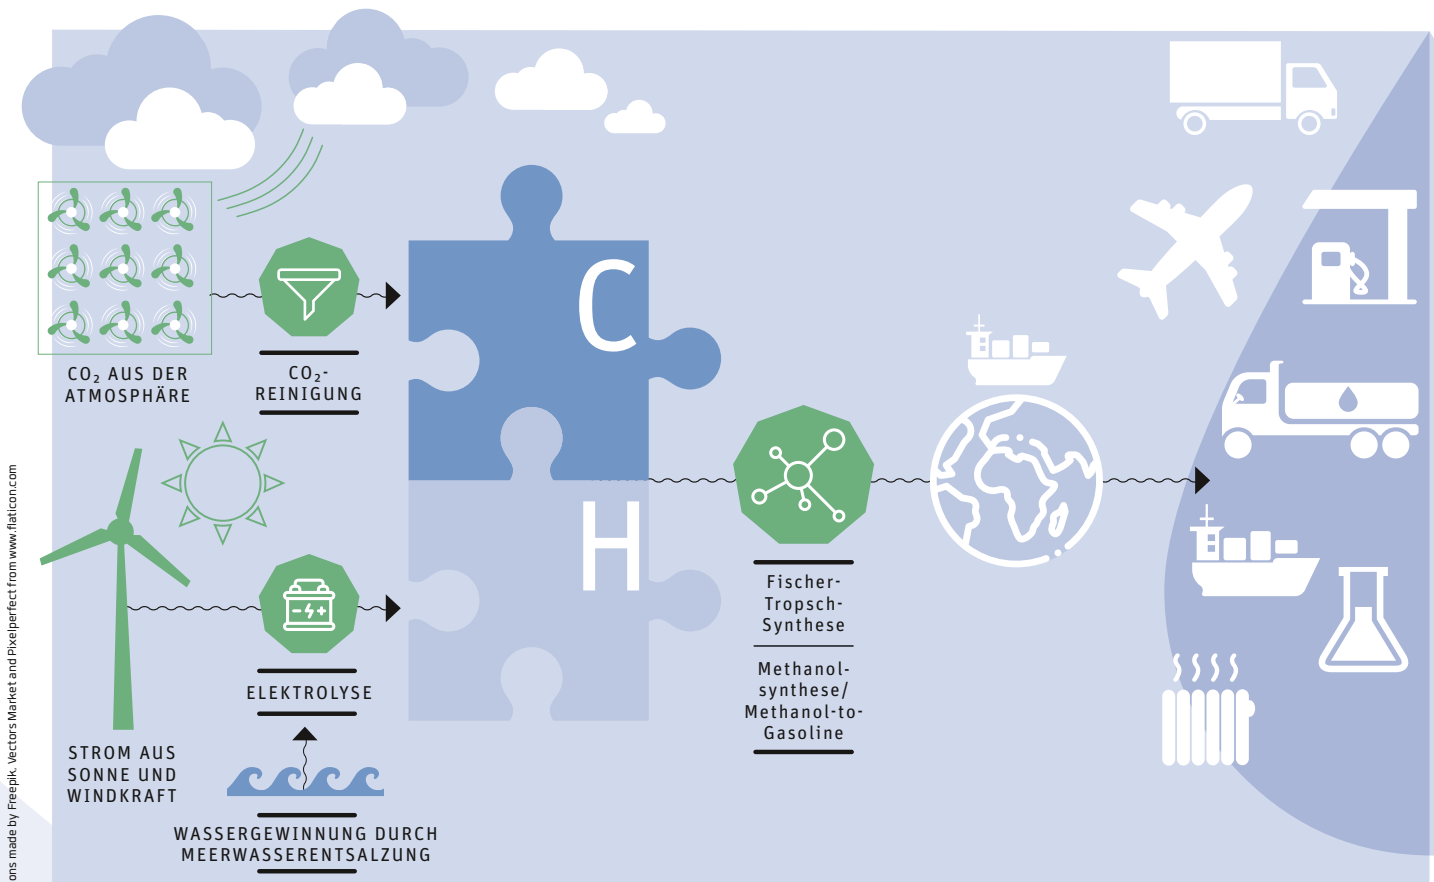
ons made by Freepik, Vectors Market and Pixelperfect from www.flaticon.com

$CO_2$ AUS DER ATMOSPHÄRE

$CO_2$-REINIGUNG

C

H

STROM AUS SONNE UND WINDKRAFT

ELEKTROLYSE

WASSERGEWINNUNG DURCH MEERWASSERENTSALZUNG

Fischer-Tropsch-Synthese

Methanol-synthese/ Methanol-to-Gasoline